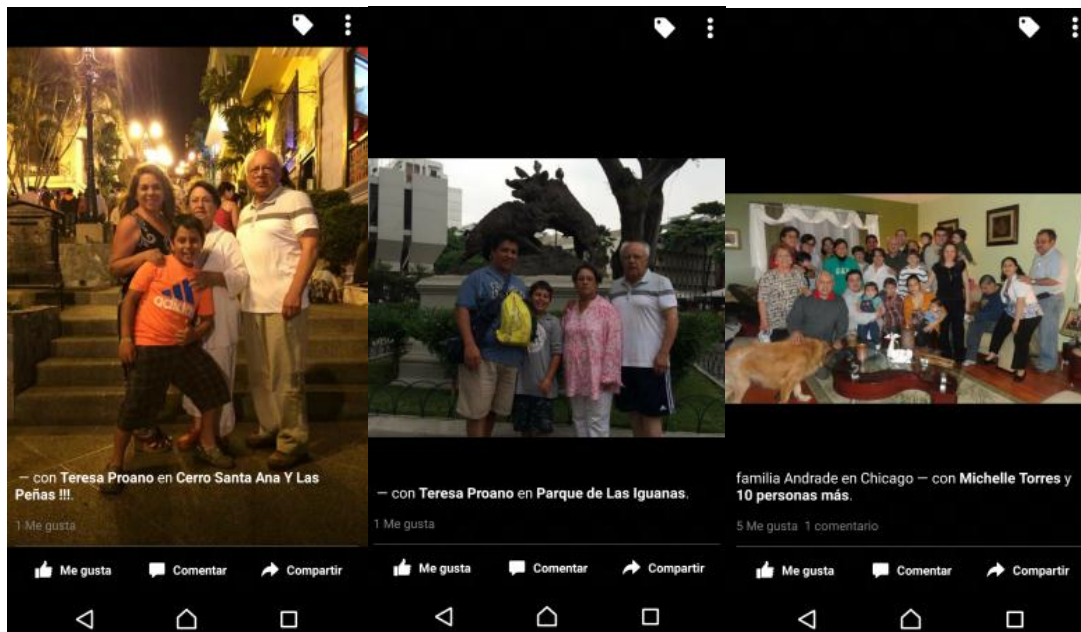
adidas

— con Teresa Proano en Cerro Santa Ana Y Las Peñas !!!.

1 Me gusta

Me gusta Comentar Compartir

— con Teresa Proano en Parque de Las Iguanas.

1 Me gusta

Me gusta Comentar Compartir

familia Andrade en Chicago — con Michelle Torres y 10 personas más.

5 Me gusta 1 comentario

Me gusta Comentar Compartir